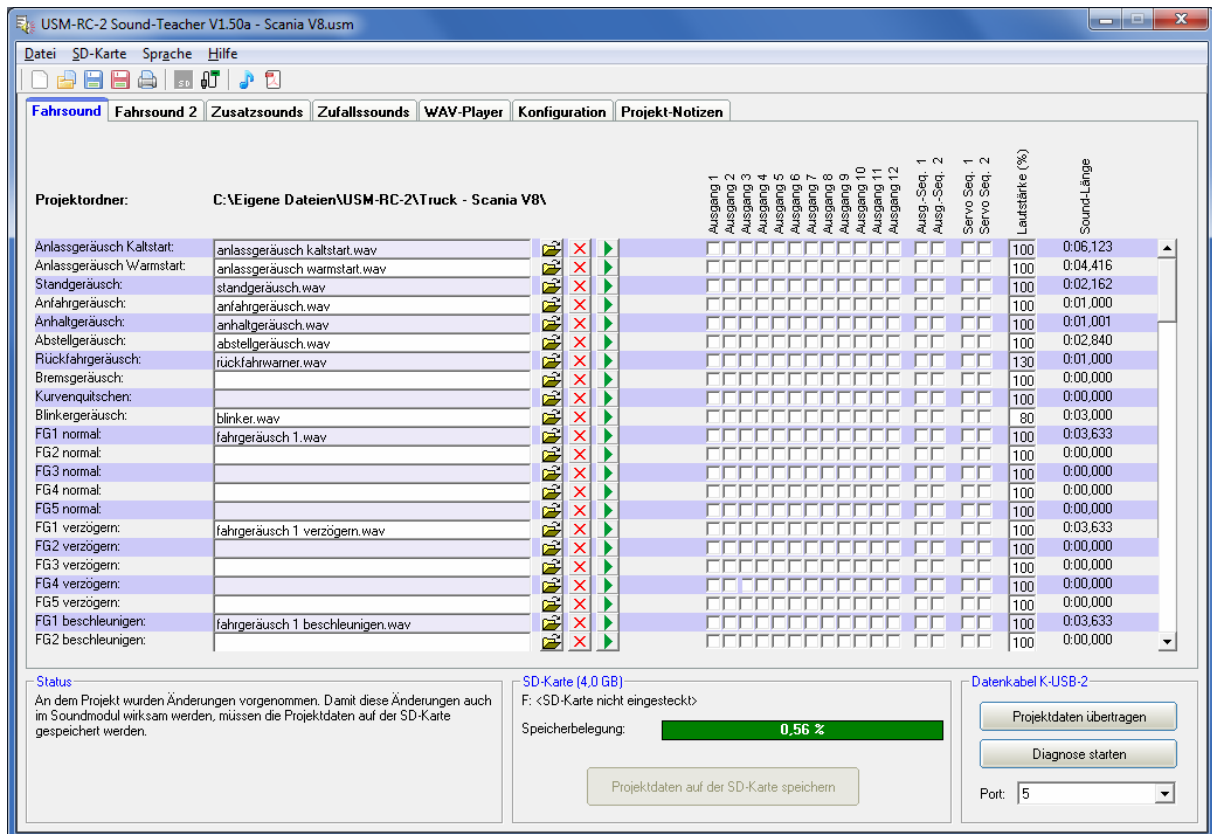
USM-RC-2 Sound-Teacher V1.50a - Scania V8.usm

Datei SD-Karte Sprache Hilfe

Fahrsound | Fahrsound 2 | Zusatzsounds | Zufallssounds | WAV-Player | Konfiguration | Projekt-Notizen

Projektordner: C:\Eigene Dateien\USM-RC-2\Truck - Scania V8\

Ausgang 1 Ausgang 2 Ausgang 3 Ausgang 4 Ausgang 5 Ausgang 6 Ausgang 7 Ausgang 8 Ausgang 9 Ausgang 10 Ausgang 11 Ausgang 12 Ausg.-Seq. 1 Ausg.-Seq. 2 Servo Seq. 1 Servo Seq. 2 Lautstärke (%) Sound-Länge

| | | Lautstärke | Sound-Länge |
|---|---|---|---|
| Anlassgeräusch Kaltstart: | anlassgeräusch kaltstart.wav | 100 | 0:06,123 |
| Anlassgeräusch Warmstart: | anlassgeräusch warmstart.wav | 100 | 0:04,416 |
| Standgeräusch: | standgeräusch.wav | 100 | 0:02,162 |
| Anfahrgeräusch: | anfahrgeräusch.wav | 100 | 0:01,000 |
| Anhaltgeräusch: | anhaltgeräusch.wav | 100 | 0:01,001 |
| Abstellgeräusch: | abstellgeräusch.wav | 100 | 0:02,840 |
| Rückfahrgeräusch: | rückfahrwarner.wav | 130 | 0:01,000 |
| Bremsgeräusch: | | 100 | 0:00,000 |
| Kurvenquitschen: | | 100 | 0:00,000 |
| Blinkergeräusch: | blinker.wav | 80 | 0:03,000 |
| FG1 normal: | fahrgeräusch 1.wav | 100 | 0:03,633 |
| FG2 normal: | | 100 | 0:00,000 |
| FG3 normal: | | 100 | 0:00,000 |
| FG4 normal: | | 100 | 0:00,000 |
| FG5 normal: | | 100 | 0:00,000 |
| FG1 verzögern: | fahrgeräusch 1 verzögern.wav | 100 | 0:03,633 |
| FG2 verzögern: | | 100 | 0:00,000 |
| FG3 verzögern: | | 100 | 0:00,000 |
| FG4 verzögern: | | 100 | 0:00,000 |
| FG5 verzögern: | | 100 | 0:00,000 |
| FG1 beschleunigen: | fahrgeräusch 1 beschleunigen.wav | 100 | 0:03,633 |
| FG2 beschleunigen: | | 100 | 0:00,000 |

Status
An dem Projekt wurden Änderungen vorgenommen. Damit diese Änderungen auch im Soundmodul wirksam werden, müssen die Projektdaten auf der SD-Karte gespeichert werden.

SD-Karte (4,0 GB)
F: <SD-Karte nicht eingesteckt>
Speicherbelegung: 0,56 %
Projektdaten auf der SD-Karte speichern

Datenkabel K-USB-2
Projektdaten übertragen
Diagnose starten
Port: 5